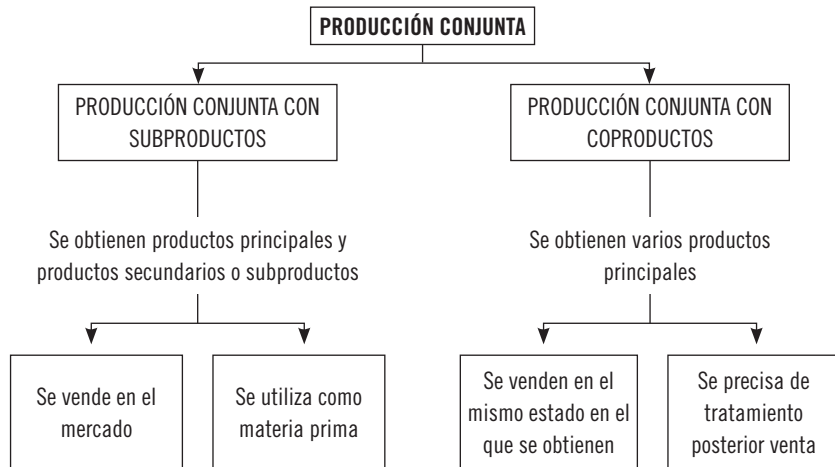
PRODUCCIÓN CONJUNTA

PRODUCCIÓN CONJUNTA CON SUBPRODUCTOS

Se obtienen productos principales y productos secundarios o subproductos

Se vende en el mercado

Se utiliza como materia prima

PRODUCCIÓN CONJUNTA CON COPRODUCTOS

Se obtienen varios productos principales

Se venden en el mismo estado en el que se obtienen

Se precisa de tratamiento posterior venta